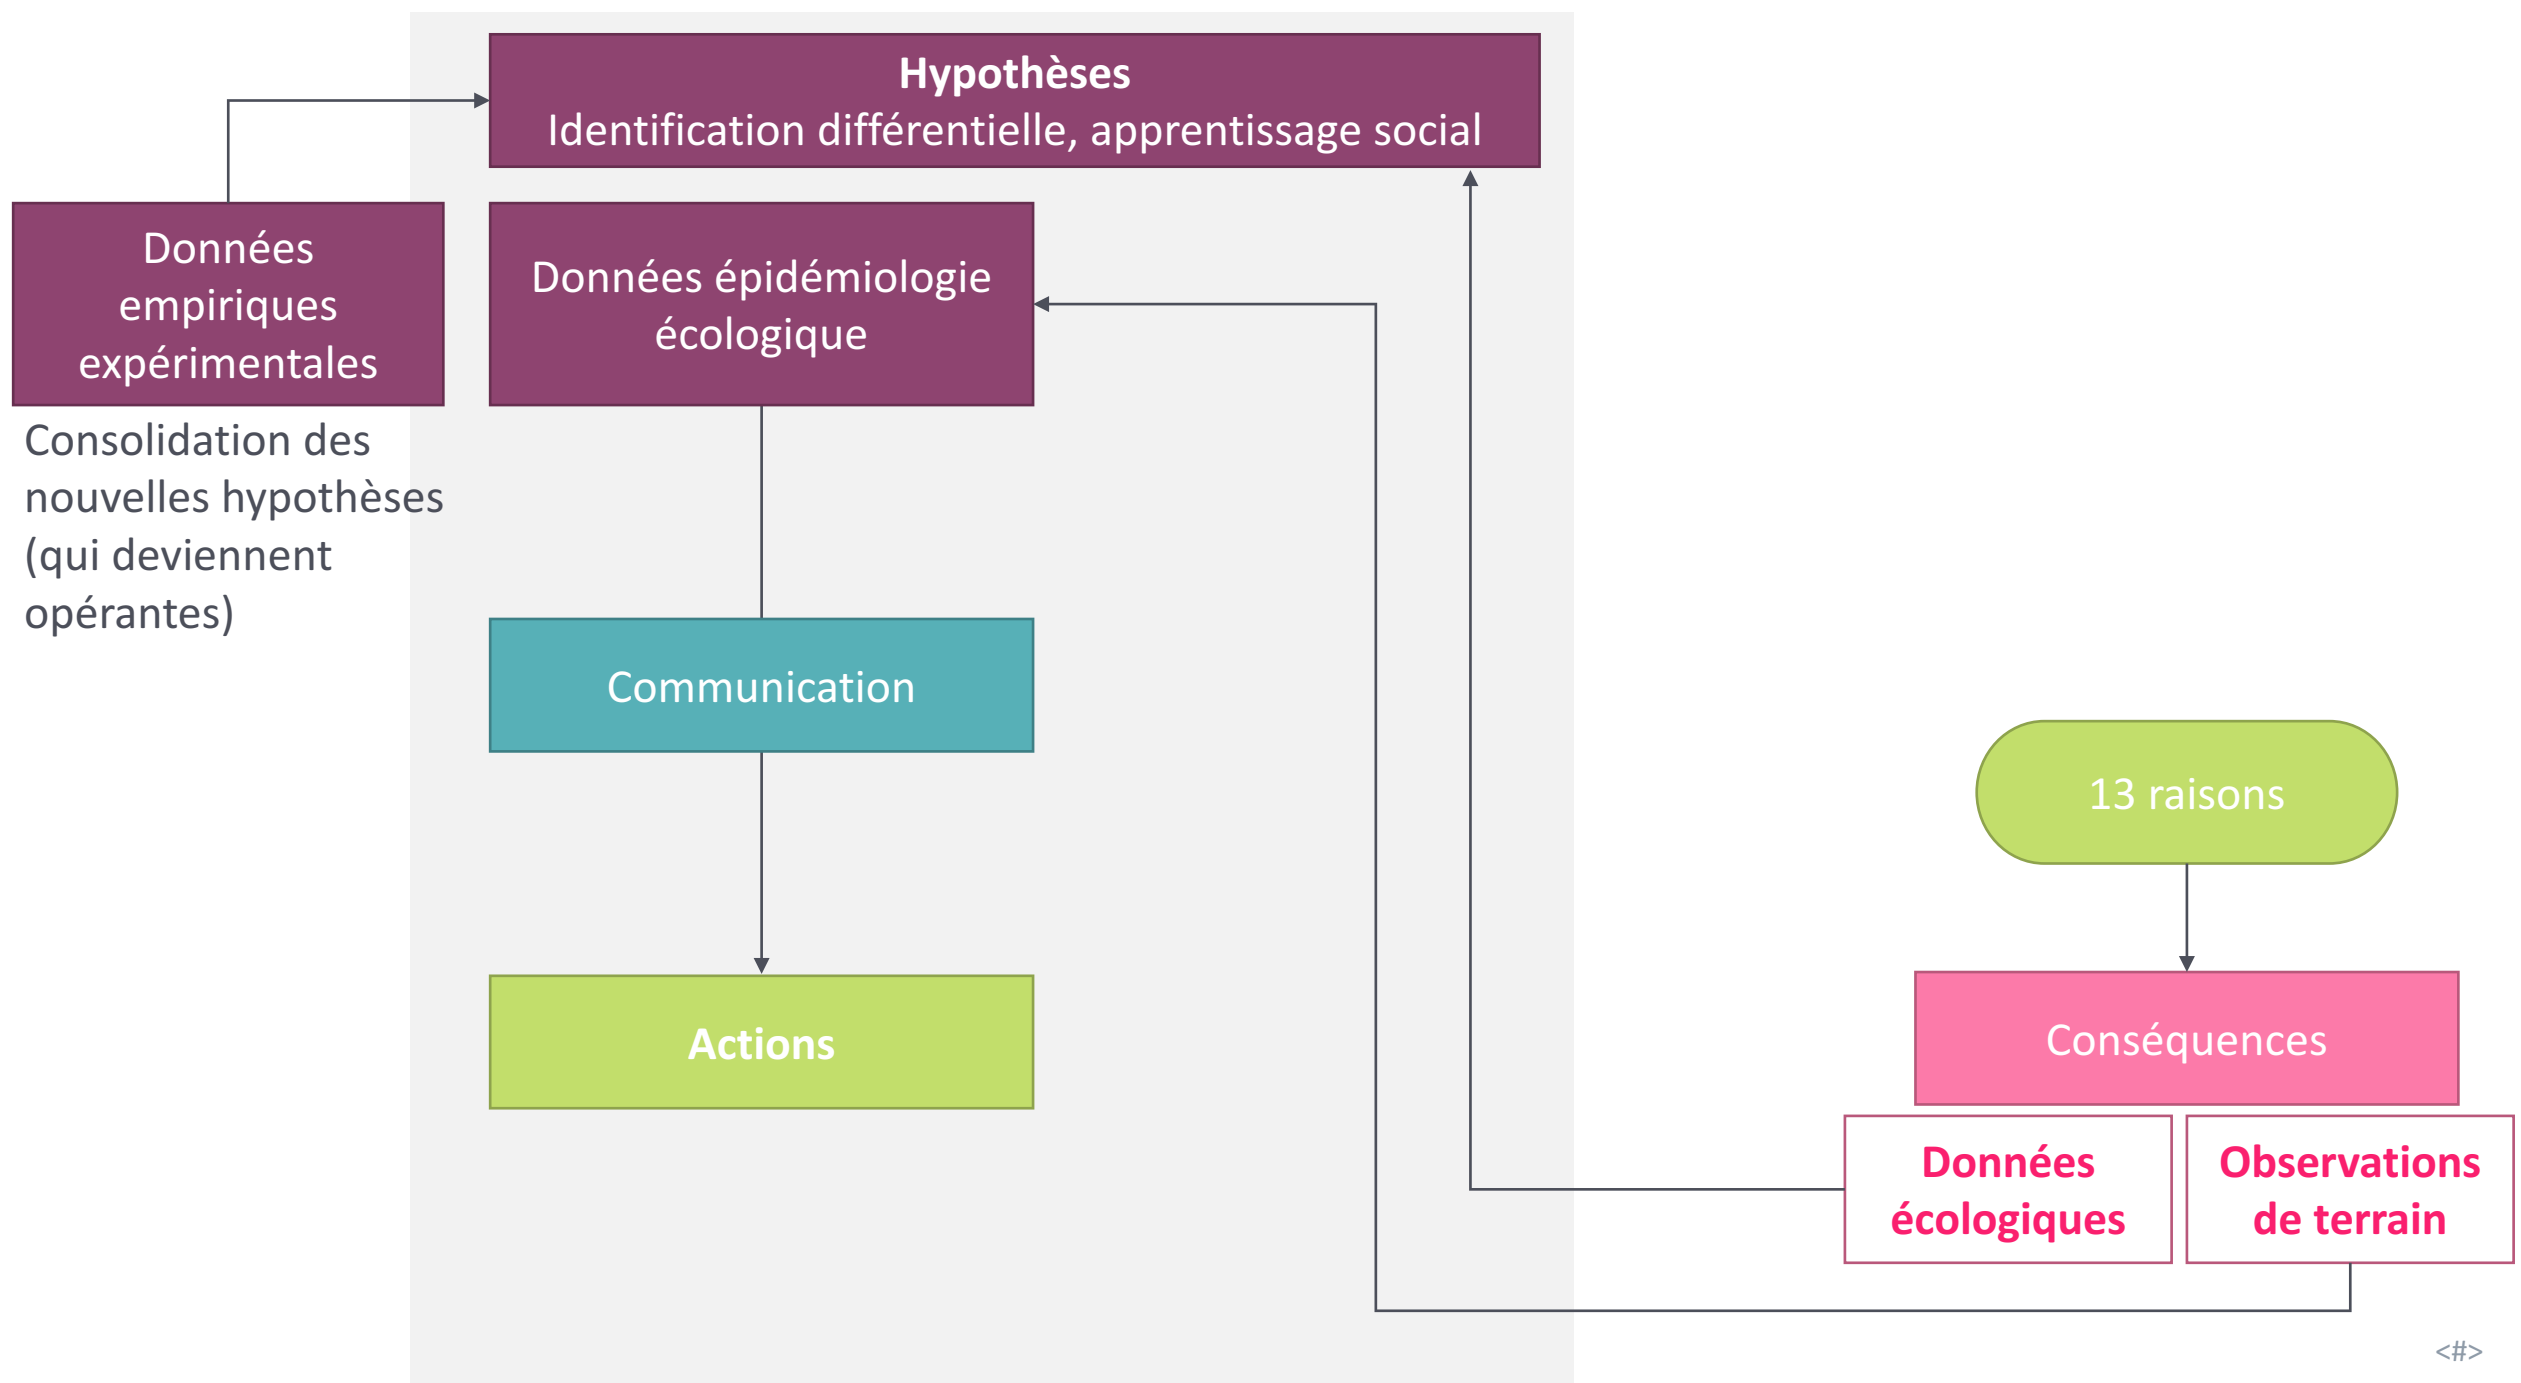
Hypothèses
Identification différentielle, apprentissage social

Données empiriques expérimentales

Consolidation des nouvelles hypothèses (qui deviennent opérantes)

Données épidémiologie écologique

Communication

Actions

13 raisons

Conséquences

Données écologiques

Observations de terrain

<#>